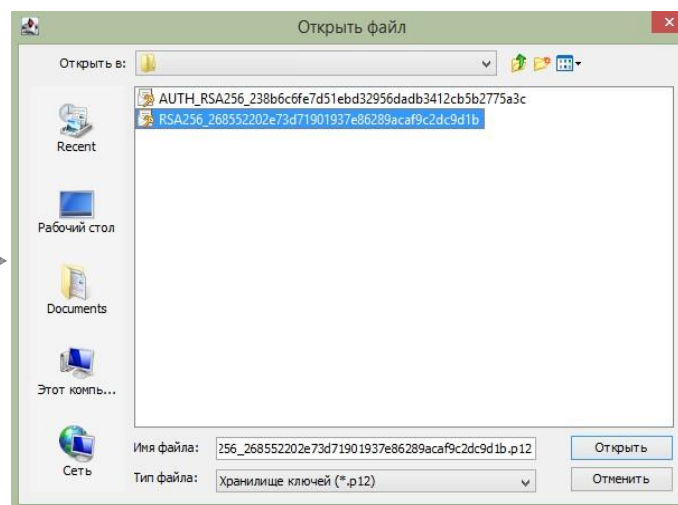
Открыть файл

Открыть в:

Recent

Рабочий стол

Documents

Этот компь...

Сеть

AUTH_RSA256_238b6c6fe7d51ebd32956dadb3412cb5b2775a3c
RSA256_268552202e73d71901937e86289acaf9c2dc9d1b

Имя файла: 256_268552202e73d71901937e86289acaf9c2dc9d1b.p12

Тип файла: Хранилище ключей (*.p12)

Открыть

Отменить